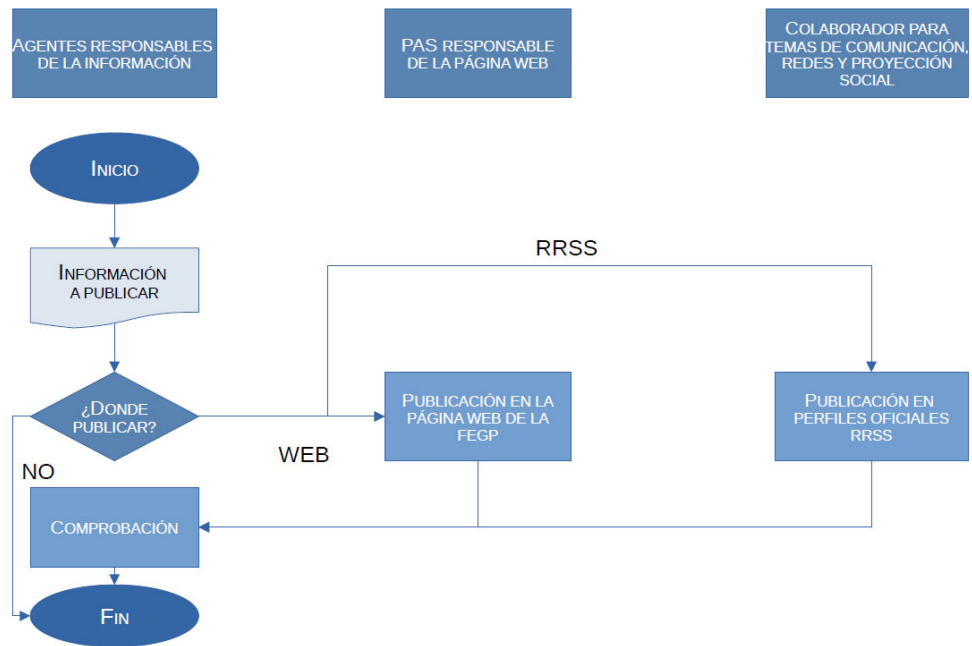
AGENTES RESPONSABLES DE LA INFORMACIÓN

PAS RESPONSABLE DE LA PÁGINA WEB

COLABORADOR PARA TEMAS DE COMUNICACIÓN, REDES Y PROYECCIÓN SOCIAL

INICIO

INFORMACIÓN A PUBLICAR

RRSS

¿DONDE PUBLICAR?

PUBLICACIÓN EN LA PÁGINA WEB DE LA FEGP

PUBLICACIÓN EN PERFILES OFICIALES RRSS

WEB

NO

COMPROBACIÓN

FIN